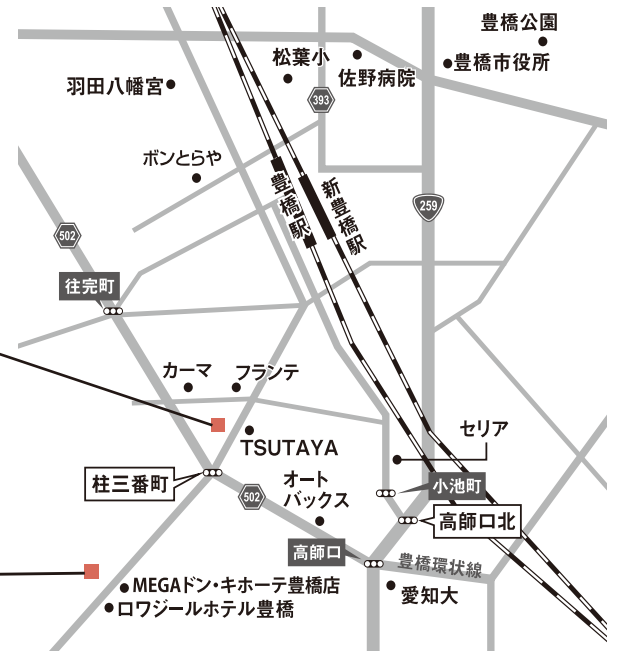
豊橋公園
豊橋市役所
松葉小
佐野病院
羽田八幡宮
393
ボンとらや
豊橋駅
新豊橋駅
259
502
往完町
カーマ
フランテ
セリア
TSUTAYA
柱三番町
オートバックス
小池町
502
高師口北
高師口
豊橋環状線
MEGAドン・キホーテ豊橋店
愛知大
ロワジールホテル豊橋